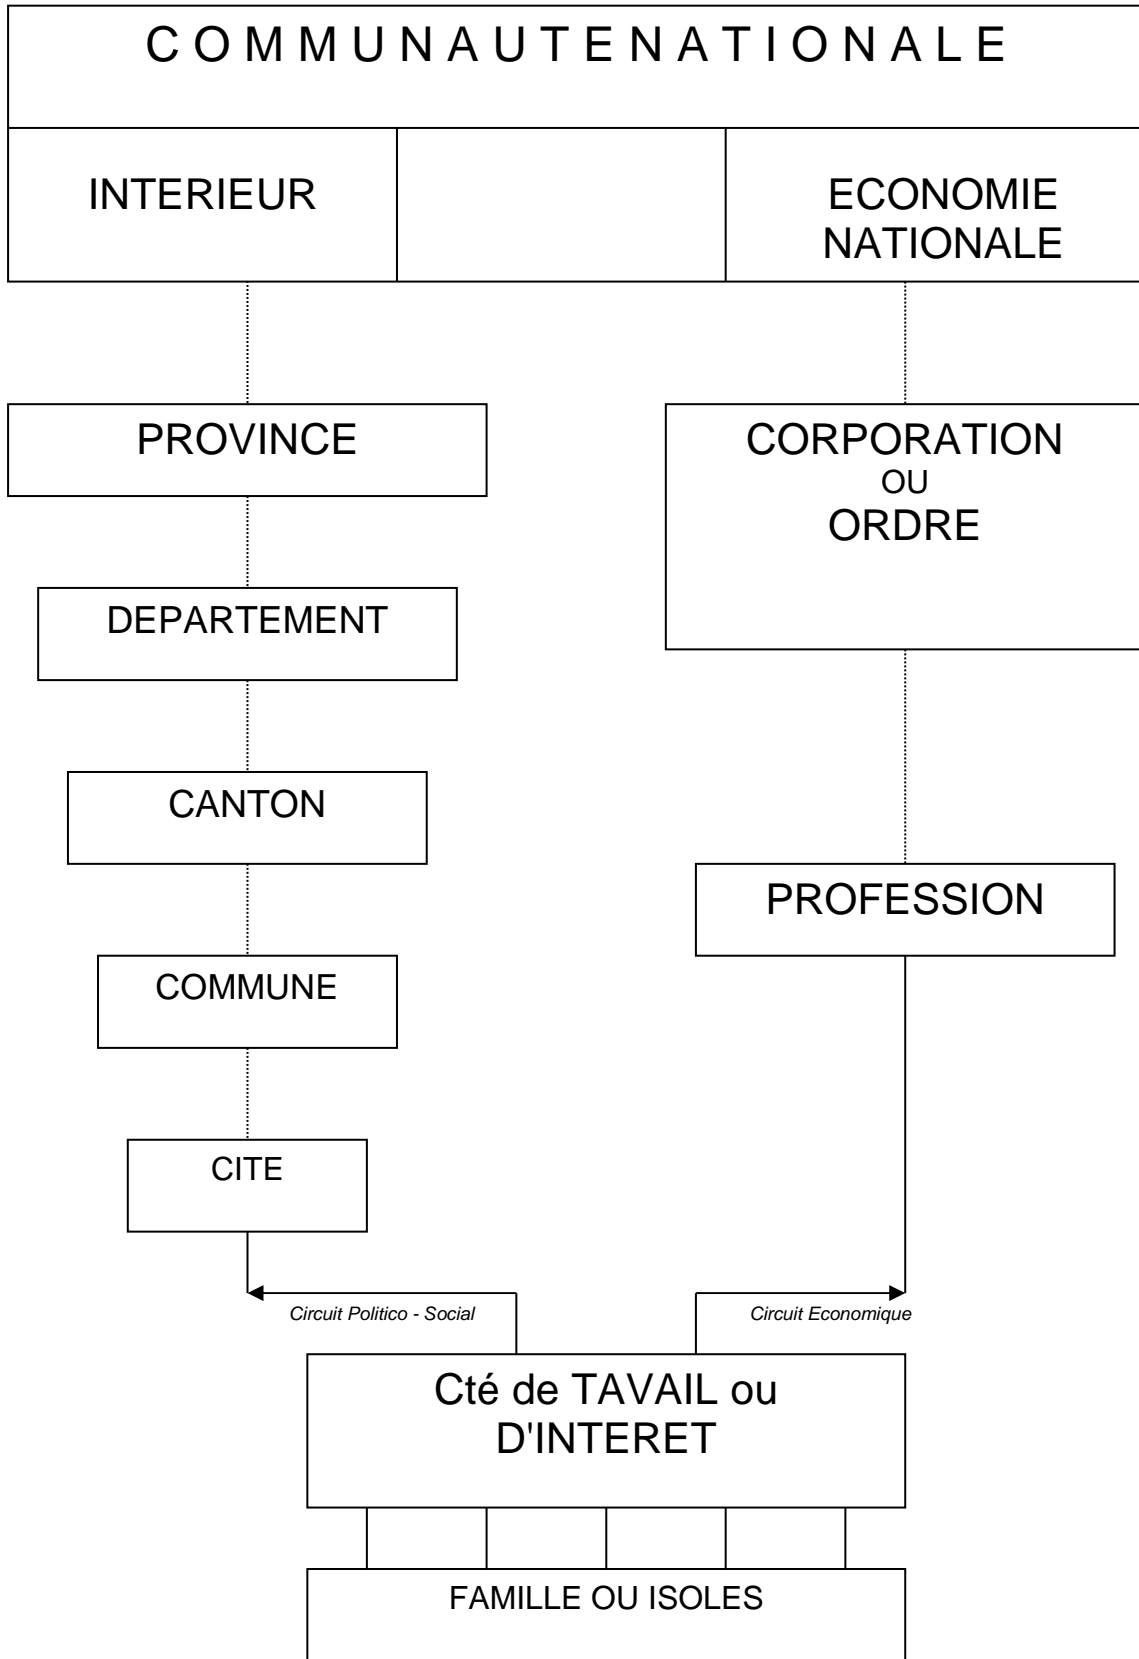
C O M M U N A U T E N A T I O N A L E

INTERIEUR

ECONOMIE NATIONALE

PROVINCE

CORPORATION OU ORDRE

DEPARTEMENT

CANTON

PROFESSION

COMMUNE

CITE

Circuit Politico - Social

Circuit Economique

Cté de TAVAIL ou D'INTERET

FAMILLE OU ISOLES